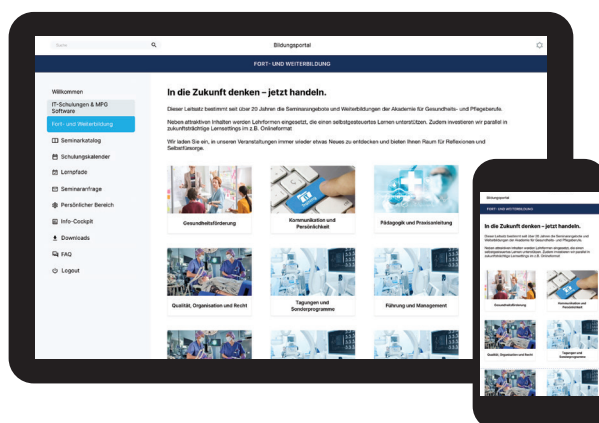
Suche

Bildungsportal

FORT- UND WEITERBILDUNG

Willkommen

IT-Schulungen & MPG Software

Fort- und Weiterbildung

Seminarkatalog

Schulungskalender

Lernpfade

Seminaranfrage

Persönlicher Bereich

Info-Cockpit

Downloads

FAQ

Logout

In die Zukunft denken – jetzt handeln.

Dieser Leitsatz bestimmt seit über 20 Jahren die Seminarangebote und Weiterbildungen der Akademie für Gesundheits- und Pflegeberufe.

Neben attraktiven Inhalten werden Lehrformen eingesetzt, die einen selbstgesteuertes Lernen unterstützen. Zudem investieren wir parallel in zukunftsträchtige Lernsettings im z.B. Onlineformat

Wir laden Sie ein, in unseren Veranstaltungen immer wieder etwas Neues zu entdecken und bieten Ihnen Raum für Reflexionen und Selbstfürsorge.

Gesundheitsförderung

Kommunikation und Persönlichkeit

Pädagogik und Praxisanleitung

Qualität, Organisation und Recht

Tagungen und Sonderprogramme

Führung und Management

Bildungsportal

FORT- UND WEITERBILDUNG

In die Zukunft denken – jetzt handeln.

Dieser Leitsatz bestimmt seit über 20 Jahren die Seminarangebote und Weiterbildungen der Akademie für Gesundheits- und Pflegeberufe.

Neben attraktiven Inhalten werden Lehrformen eingesetzt, die einen selbstgesteuertes Lernen unterstützen. Zudem investieren wir parallel in zukunftsträchtige Lernsettings im z.B. Onlineformat

Gesundheitsförderung

Kommunikation und Persönlichkeit

Qualität, Organisation und Recht

Tagungen und Sonderprogramme